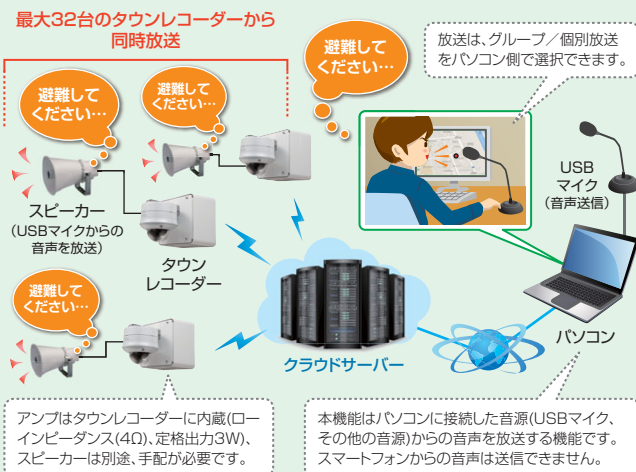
最大32台のタウンレコーダーから同時放送

避難してください…

避難してください…

避難してください…

放送は、グループ／個別放送をパソコン側で選択できます。

避難してください…

USBマイク（音声送信）

スピーカー（USBマイクからの音声を放送）

タウンレコーダー

避難してください…

パソコン

クラウドサーバー

アンプはタウンレコーダーに内蔵（ローインピーダンス(4Ω)、定格出力3W）、スピーカーは別途、手配が必要です。

本機能はパソコンに接続した音源（USBマイク、その他の音源）からの音声を放送する機能です。スマートフォンからの音声は送信できません。